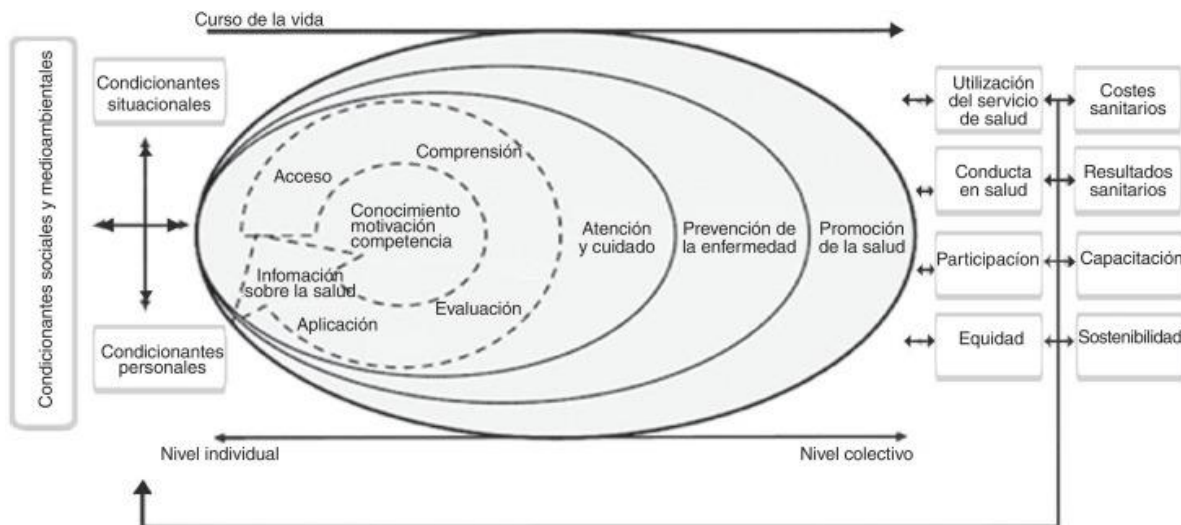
Curso de la vida

Condicionantes sociales y medioambientales

Condicionantes situacionales

Condicionantes personales

Acceso

Comprensión

Conocimiento motivación competencia

Infomación sobre la salud

Evaluación

Aplicación

Atención y cuidado

Prevención de la enfermedad

Promoción de la salud

Utilización del servicio de salud

Costes sanitarios

Conducta en salud

Resultados sanitarios

Participacíon

Capacitación

Equidad

Sostenibilidad

Nivel individual

Nivel colectivo